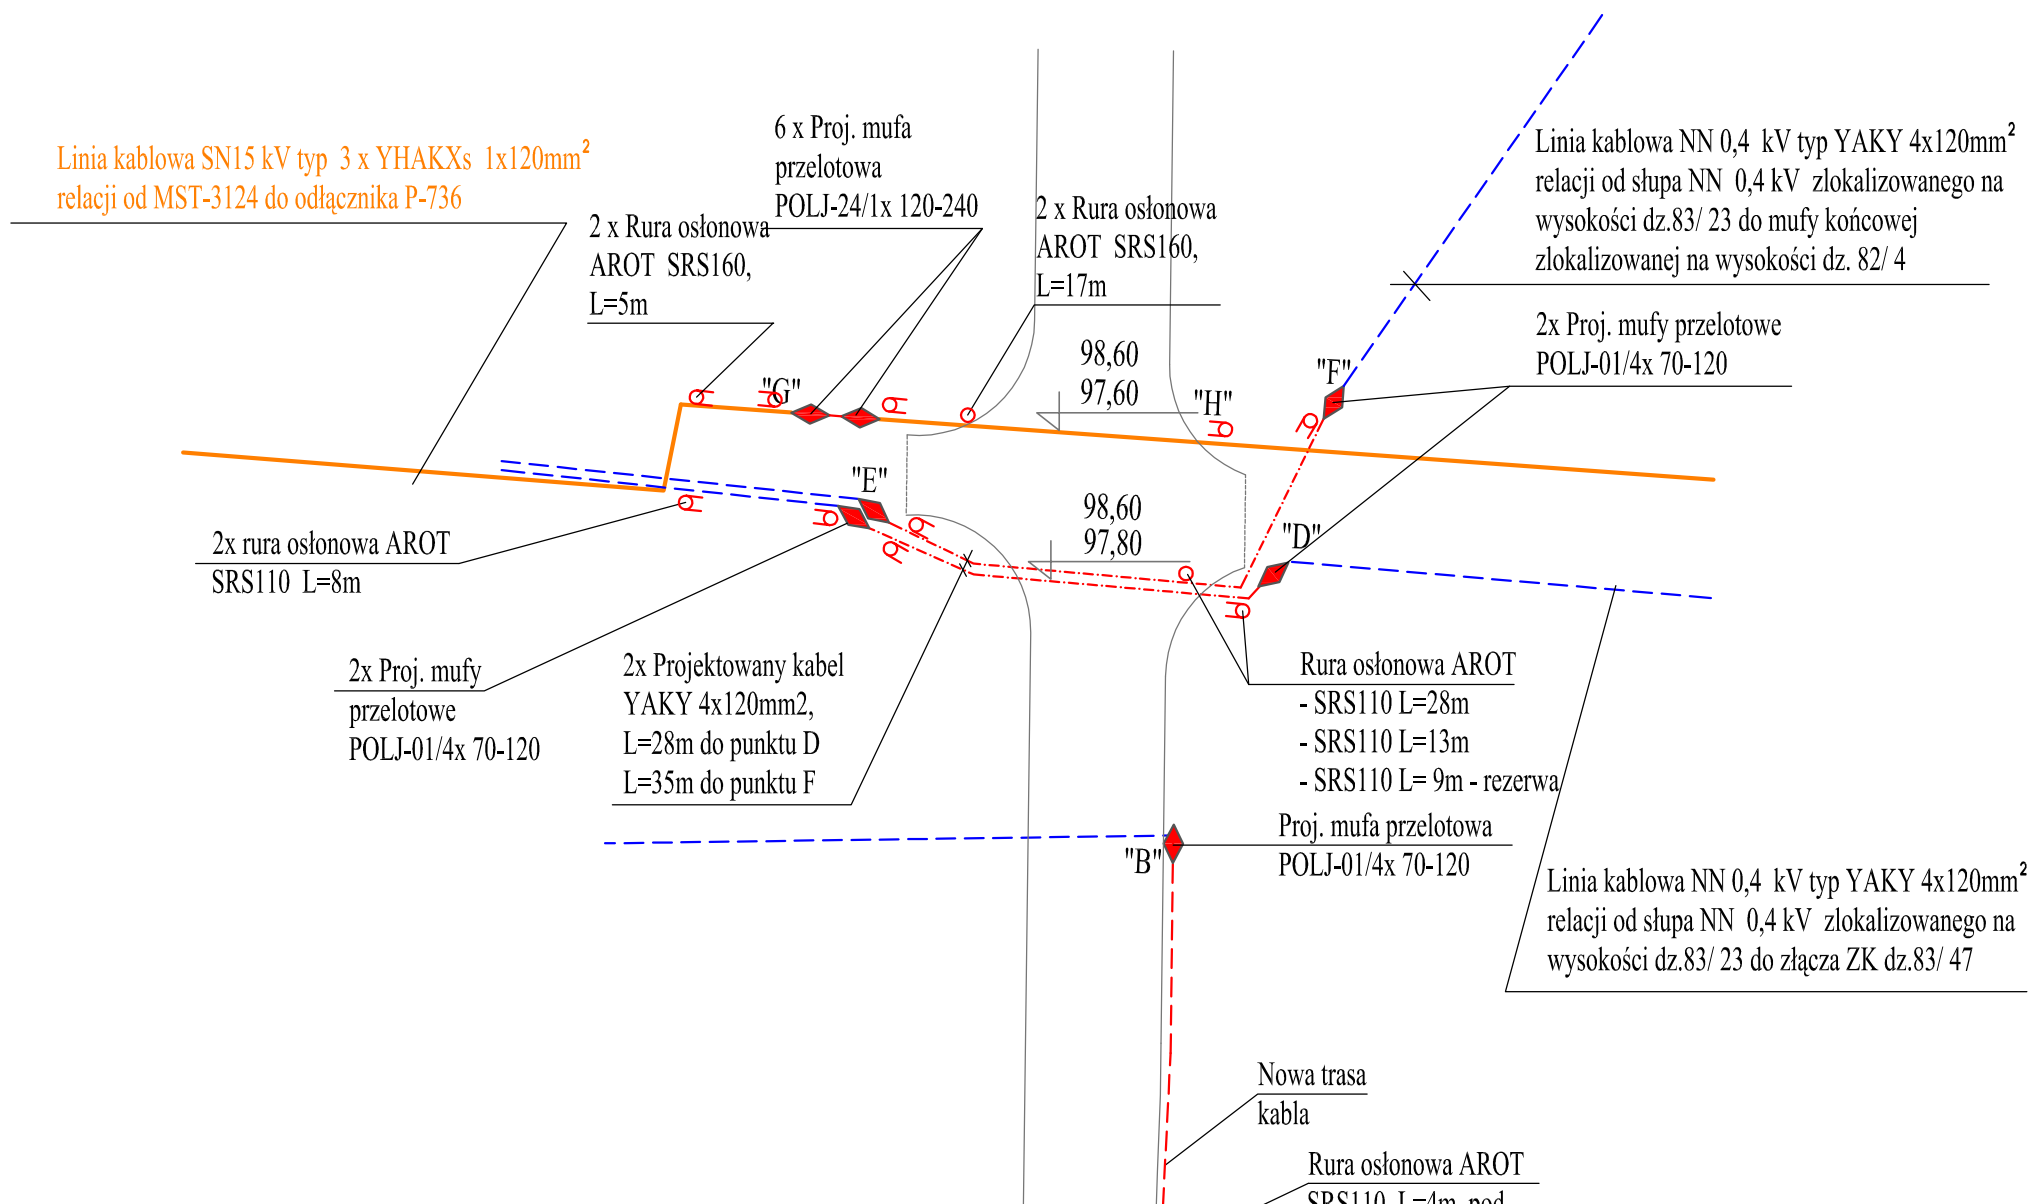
Linia kablowa SN15 kV typ 3 x YHAKXs 1x120mm$^2$
relacji od MST-3124 do odłącznika P-736

6 x Proj. mufa przelotowa POLJ-24/1x 120-240

2 x Rura osłonowa AROT SRS160, L=5m

2 x Rura osłonowa AROT SRS160, L=17m

Linia kablowa NN 0,4 kV typ YAKY 4x120mm$^2$ relacji od słupa NN 0,4 kV zlokalizowanego na wysokości dz.83/ 23 do mufy końcowej zlokalizowanej na wysokości dz. 82/ 4

2x Proj. mufy przelotowe POLJ-01/4x 70-120

"F"

98,60
97,60

"G"

"H"

"E"

98,60
97,80

"D"

2x rura osłonowa AROT SRS110 L=8m

2x Proj. mufy przelotowe POLJ-01/4x 70-120

2x Projektowany kabel YAKY 4x120mm2, L=28m do punktu D L=35m do punktu F

Rura osłonowa AROT
- SRS110 L=28m
- SRS110 L=13m
- SRS110 L= 9m - rezerwa

Proj. mufa przelotowa POLJ-01/4x 70-120

"B"

Linia kablowa NN 0,4 kV typ YAKY 4x120mm$^2$ relacji od słupa NN 0,4 kV zlokalizowanego na wysokości dz.83/ 23 do złącza ZK dz.83/ 47

Nowa trasa kabla

Rura osłonowa AROT
SRS110 L=4m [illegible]